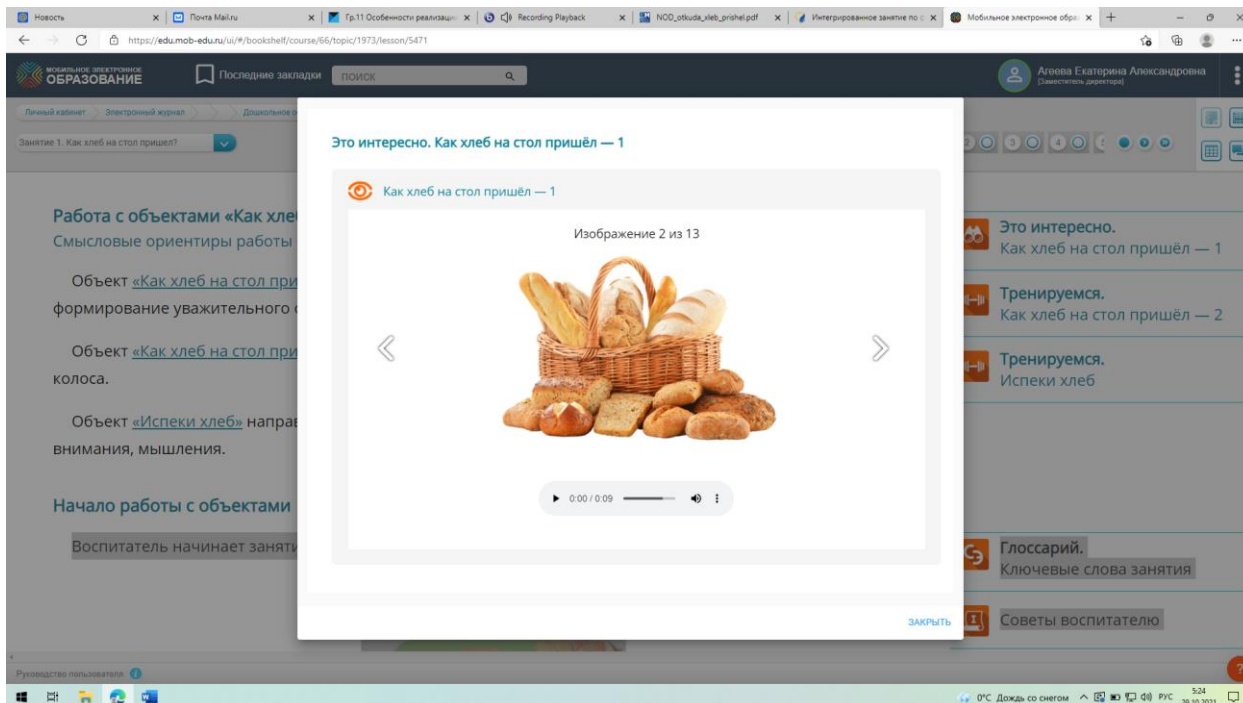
Новость | Почта Mail.ru | Гр.11 Особенности реализации | Recording Playback | NOD_otkuda_xleb_prishel.pdf | Интегрированное занятие по | Мобильное электронное обра

https://edu.mob-edu.ru/ui/#/bookshelf/course/66/topic/1973/lesson/5471

МОБИЛЬНОЕ ЭЛЕКТРОННОЕ ОБРАЗОВАНИЕ
Последние закладки
ПОИСК
Агеева Екатерина Александровна
[Заместитель директора]

Личный кабинет > Электронный журнал > Дошкольное о
Занятие 1. Как хлеб на стол пришел?

Работа с объектами «Как хлеб
Смысловые ориентиры работы

Объект «Как хлеб на стол при формирование уважительного

Объект «Как хлеб на стол при колоса.

Объект «Испеки хлеб» направ внимания, мышления.

Начало работы с объектами

Воспитатель начинает заняти

Это интересно. Как хлеб на стол пришёл — 1

Как хлеб на стол пришёл — 1

Изображение 2 из 13

0:00 / 0:09

ЗАКРЫТЬ

Это интересно.
Как хлеб на стол пришёл — 1

Тренируемся.
Как хлеб на стол пришёл — 2

Тренируемся.
Испеки хлеб

Глоссарий.
Ключевые слова занятия

Советы воспитателю

Руководство пользователя

0°C Дождь со снегом РУС 5:24 29.10.2021